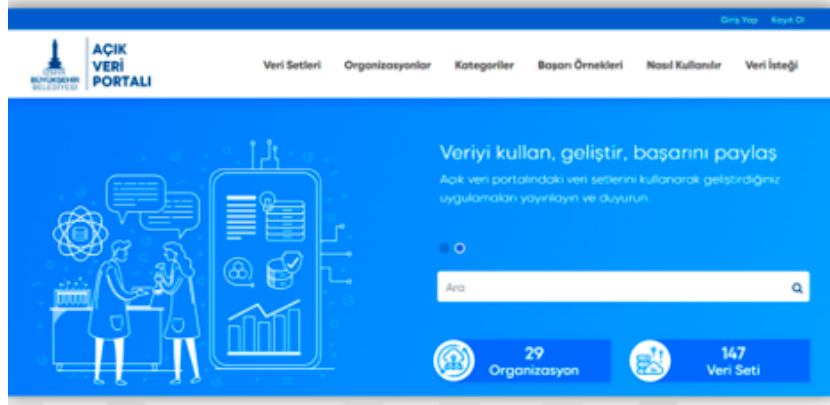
Giriş Yap Kayıt Ol

İZMİR BÜYÜKŞEHİR BELEDİYESİ

AÇIK VERİ PORTALI

Veri Setleri Organizasyonlar Kategoriler Başarı Örnekleri Nasıl Kullanılır Veri İsteği

Veriyi kullan, geliştir, başarını paylaş

Açık veri portalındaki veri setlerini kullanarak geliştirdiğiniz uygulamaları yayınlayın ve duyurun.

Ara

29 Organizasyon

147 Veri Seti